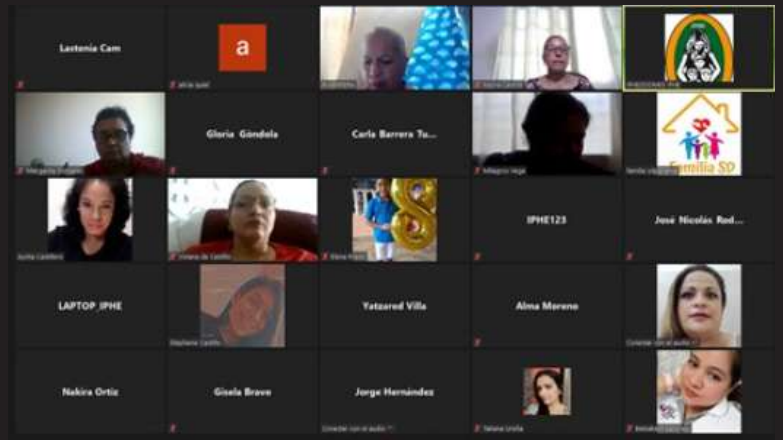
Lastenia Cam

a

alicia ayala

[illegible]

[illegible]

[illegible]

Margarita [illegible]

Gloria Góndola

Carla Barrera Tu...

Milagros Vega

Familia SD

familia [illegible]

Aurika Caldera

Yorlena de Castillo

Elena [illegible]

8

IPHE123

José Nicolás Rod...

LAPTOP_IPHE

Stephanie Castillo

Yatzared Villa

Alma Moreno

Conectar con el audio

Nakira Ortiz

Gisela Bravo

Jorge Hernández

Conectar con el audio

Tatiana Urella

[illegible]